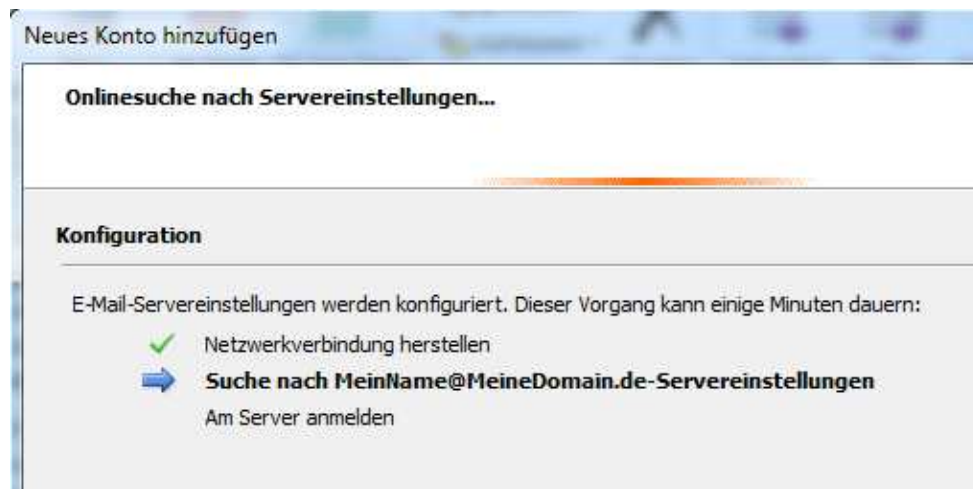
Neues Konto hinzufügen

Onlinesuche nach Servereinstellungen...

Konfiguration

E-Mail-Servereinstellungen werden konfiguriert. Dieser Vorgang kann einige Minuten dauern:

Netzwerkverbindung herstellen

Suche nach MeinName@MeineDomain.de-Servereinstellungen

Am Server anmelden